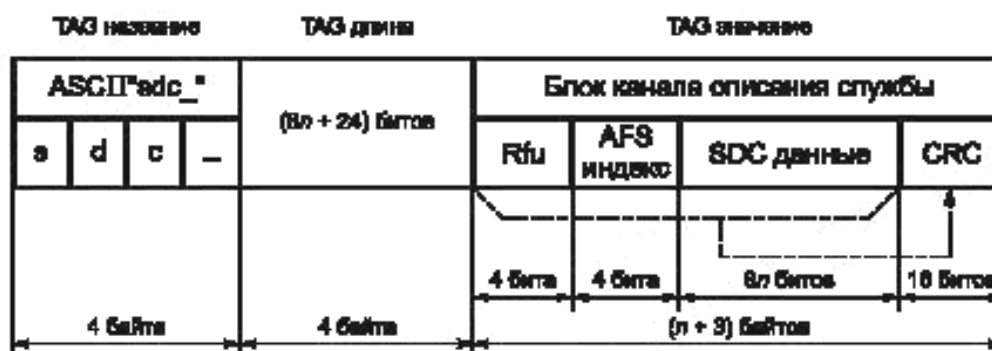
| TAG название | | | | TAG длина | TAG значение | | | |
|---|---|---|---|---|---|---|---|---|
| ASCII"sdc_" | | | | (8n + 24) битов | Блок канала описания службы | | | |
| s | d | c | _ | | Rfu | AFS индекс | SDC данные | CRC |
| | | | | | 4 бита | 4 бита | 8n битов | 16 битов |
| 4 байта | | | | 4 байта | (n + 3) байтов | | | |